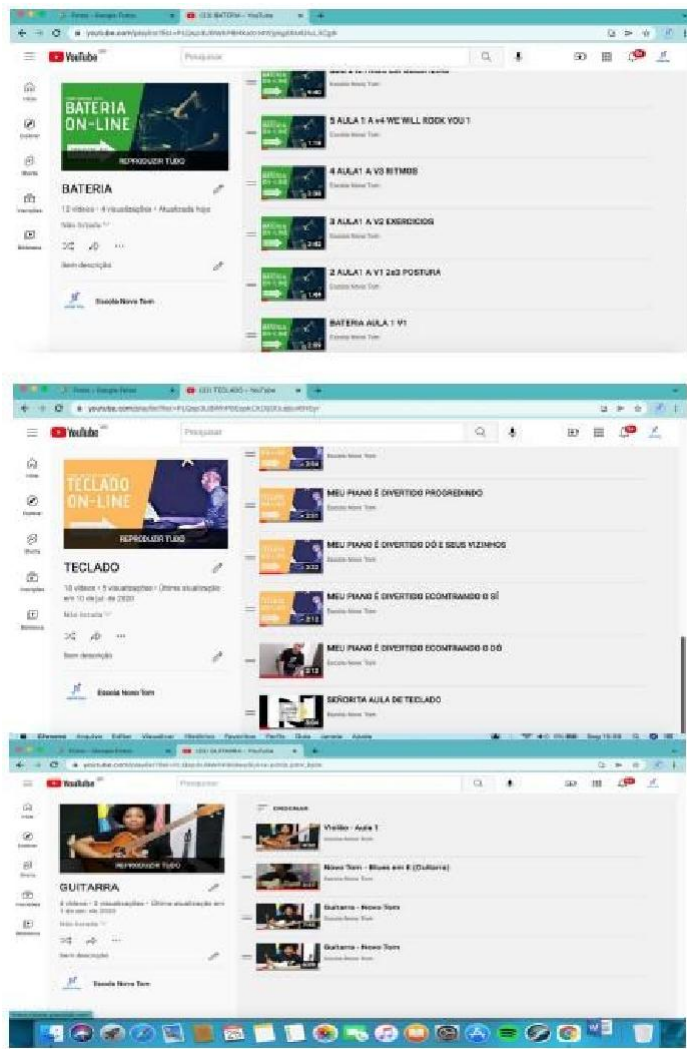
(33) BATERIA - YouTube

YouTube

Pesquisar

BATERIA ON-LINE

REPRODUZIR TUDO

BATERIA

12 vídeos • 4 visualizações • Atualizada hoje

Não listada

Sem descrição

Escola Novo Tom

5 AULA 1 A v4 WE WILL ROCK YOU 1
Escola Novo Tom

4 AULA1 A V3 RITMOS
Escola Novo Tom

3 AULA1 A V2 EXERCICIOS
Escola Novo Tom

2 AULA1 A V1 2e3 POSTURA
Escola Novo Tom

BATERIA AULA 1 V1
Escola Novo Tom

(33) TECLADO - YouTube

YouTube

Pesquisar

TECLADO ON-LINE

REPRODUZIR TUDO

TECLADO

10 vídeos • 5 visualizações • Última atualização em 10 de jul. de 2020

Não listada

Sem descrição

Escola Novo Tom

Escola Novo Tom

MEU PIANO É DIVERTIDO PROGREDINDO
Escola Novo Tom

MEU PIANO É DIVERTIDO DÓ E SEUS VIZINHOS
Escola Novo Tom

MEU PIANO É DIVERTIDO ECONTRANDO O SÍ
Escola Novo Tom

MEU PIANO É DIVERTIDO ECONTRANDO O DÓ
Escola Novo Tom

SEÑORITA AULA DE TECLADO
Escola Novo Tom

Chrome Arquivo Editar Visualizar Histórico Favoritos Perfis Guia Janela Ajuda

(33) GUITARRA - YouTube

YouTube

Pesquisar

REPRODUZIR TUDO

GUITARRA

4 vídeos • 3 visualizações • Última atualização em 1 de jun. de 2020

Não listada

Sem descrição

Escola Novo Tom

ORDENAR

Violão - Aula 1
Escola Novo Tom

Novo Tom - Blues em E (Guitarra)
Escola Novo Tom

Guitarra - Novo Tom
Escola Novo Tom

Guitarra - Novo Tom
Escola Novo Tom